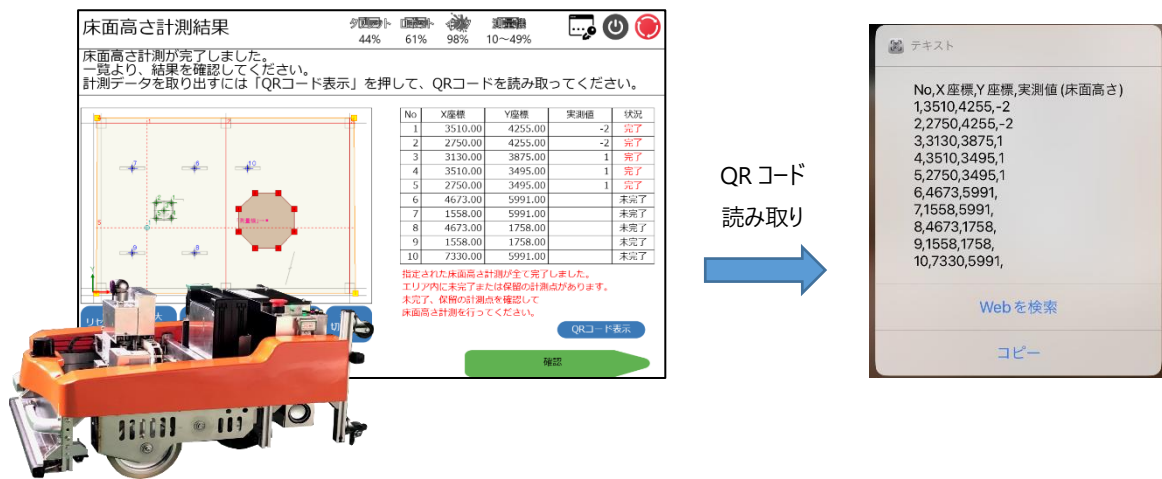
床面高さ計測結果

44% 61% 98% 10〜49%

床面高さ計測が完了しました。
一覧より、結果を確認してください。
計測データを取り出すには「QRコード表示」を押して、QRコードを読み取ってください。

| No | X座標 | Y座標 | 実測値 | 状況 |
|---|---|---|---|---|
| 1 | 3510.00 | 4255.00 | -2 | 完了 |
| 2 | 2750.00 | 4255.00 | -2 | 完了 |
| 3 | 3130.00 | 3875.00 | 1 | 完了 |
| 4 | 3510.00 | 3495.00 | 1 | 完了 |
| 5 | 2750.00 | 3495.00 | 1 | 完了 |
| 6 | 4673.00 | 5991.00 | | 未完了 |
| 7 | 1558.00 | 5991.00 | | 未完了 |
| 8 | 4673.00 | 1758.00 | | 未完了 |
| 9 | 1558.00 | 1758.00 | | 未完了 |
| 10 | 7330.00 | 5991.00 | | 未完了 |

指定された床面高さ計測が全て完了しました。
エリア内に未完了または保留の計測点があります。
未完了、保留の計測点を確認して
床面高さ計測を行ってください。

QRコード表示

確認

QR コード
読み取り

テキスト

No,X座標,Y座標,実測値 (床面高さ)
1,3510,4255,-2
2,2750,4255,-2
3,3130,3875,1
4,3510,3495,1
5,2750,3495,1
6,4673,5991,
7,1558,5991,
8,4673,1758,
9,1558,1758,
10,7330,5991,

Webを検索

コピー